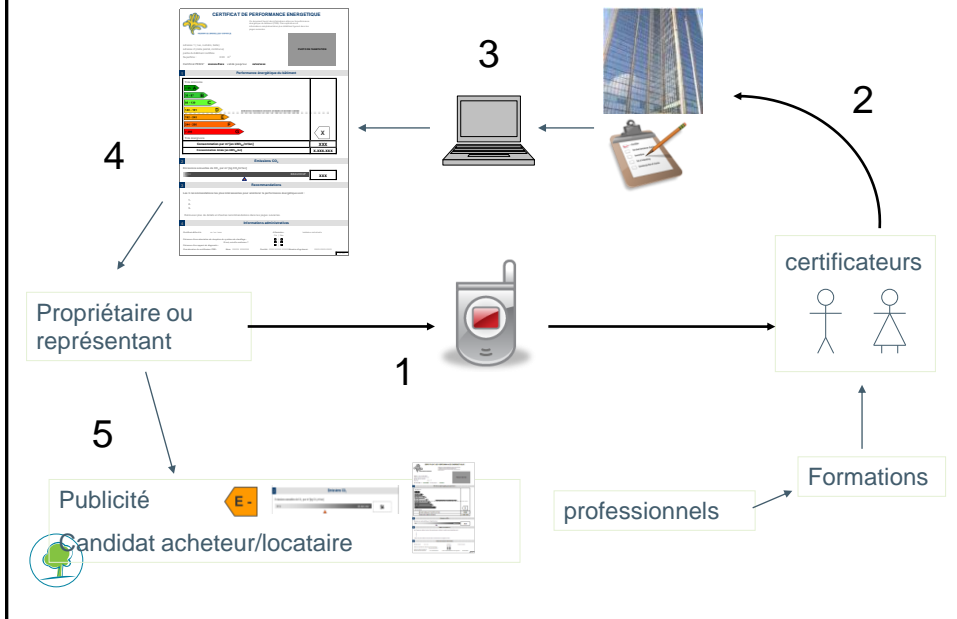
CERTIFICAT DE PERFORMANCE ENERGETIQUE

Performance énergétique du bâtiment

Consommation par m² [en kWh_EP/m².an]

XXX

Consommation totale [en kWh_EP/an]

X.XXX.XXX

Emissions $CO_2$

XXX

Recommandations

Informations administratives

3

2

4

Propriétaire ou représentant

1

certificateurs

5

Publicité

E

Emissions $CO_2$

Candidat acheteur/locataire

professionnels

Formations